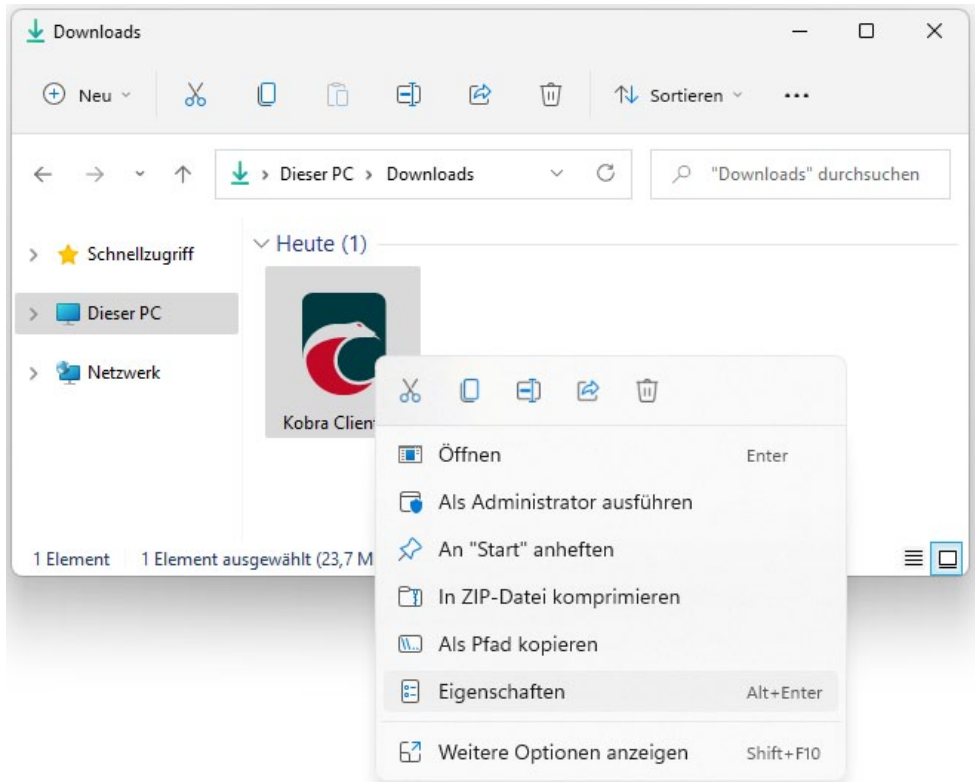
Downloads

Neu

Sortieren

...

Dieser PC > Downloads

"Downloads" durchsuchen

Schnellzugriff

Dieser PC

Netzwerk

Heute (1)

Kobra Client

1 Element 1 Element ausgewählt (23,7 M

Öffnen Enter

Als Administrator ausführen

An "Start" anheften

In ZIP-Datei komprimieren

Als Pfad kopieren

Eigenschaften Alt+Enter

Weitere Optionen anzeigen Shift+F10